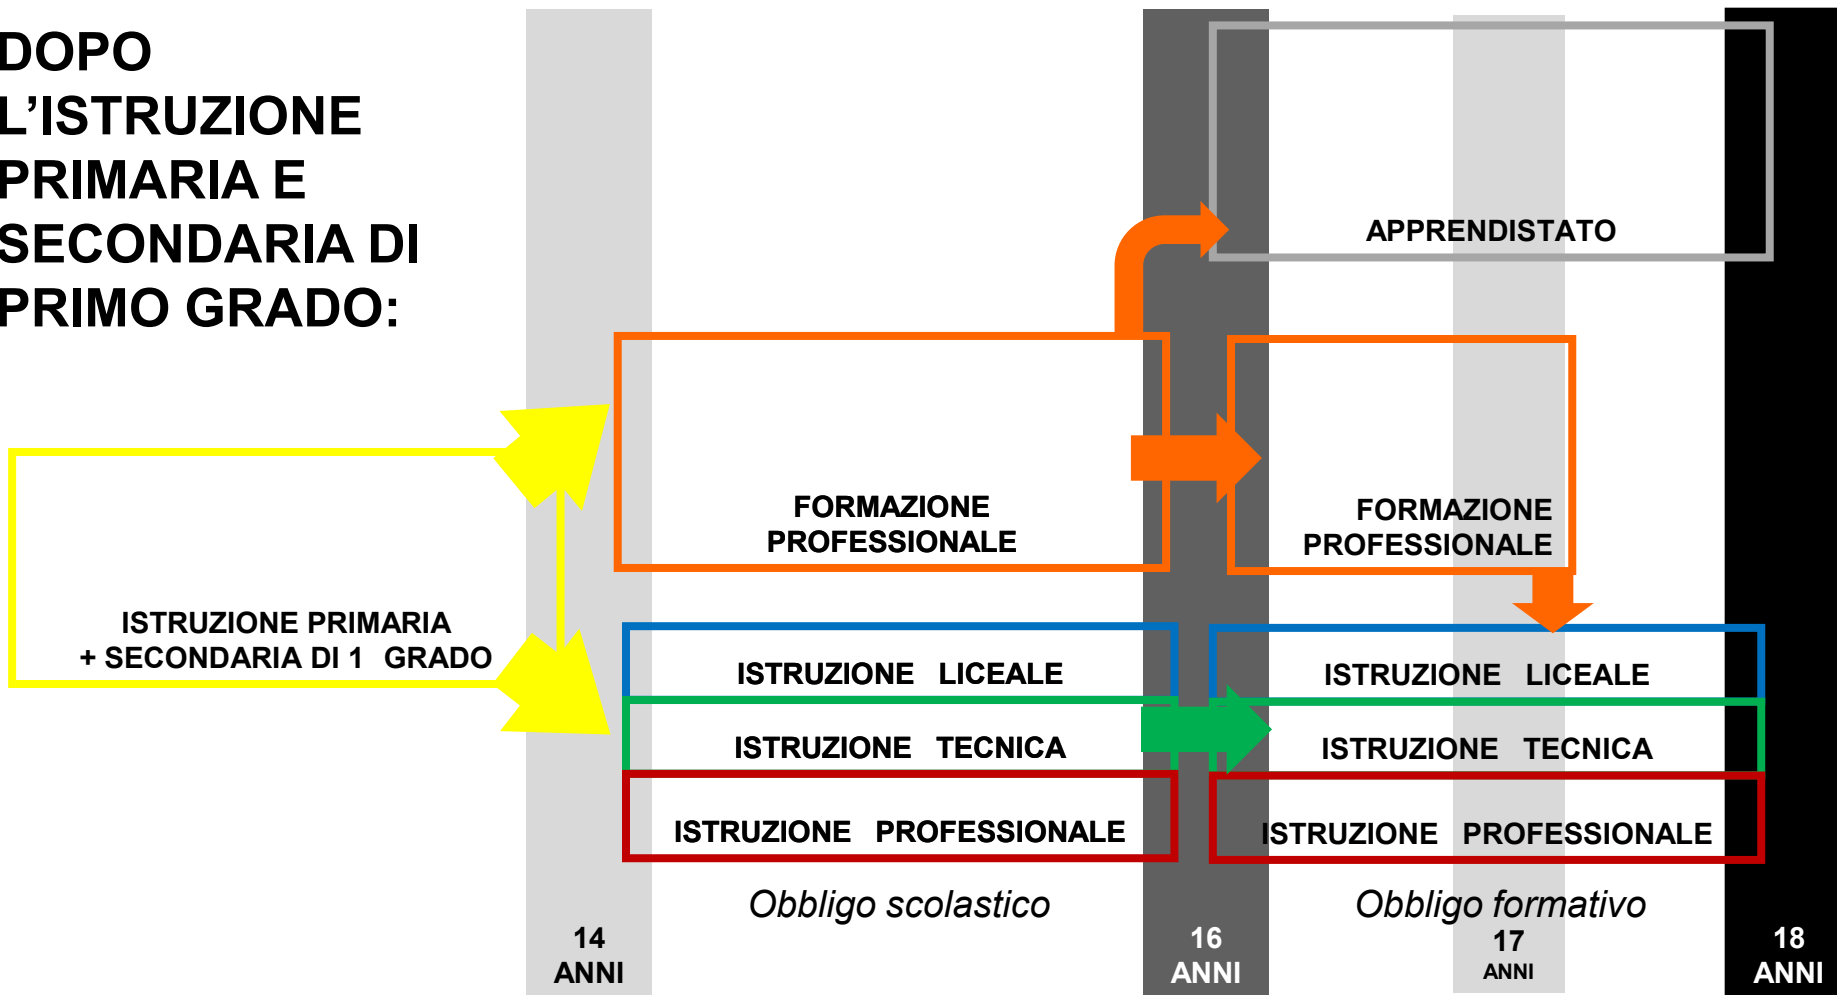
DOPO L'ISTRUZIONE PRIMARIA E SECONDARIA DI PRIMO GRADO:

APPRENDISTATO

FORMAZIONE PROFESSIONALE

FORMAZIONE PROFESSIONALE

ISTRUZIONE PRIMARIA + SECONDARIA DI 1 GRADO

ISTRUZIONE LICEALE

ISTRUZIONE LICEALE

ISTRUZIONE TECNICA

ISTRUZIONE TECNICA

ISTRUZIONE PROFESSIONALE

ISTRUZIONE PROFESSIONALE

Obbligo scolastico

Obbligo formativo

14 ANNI

16 ANNI

17 ANNI

18 ANNI